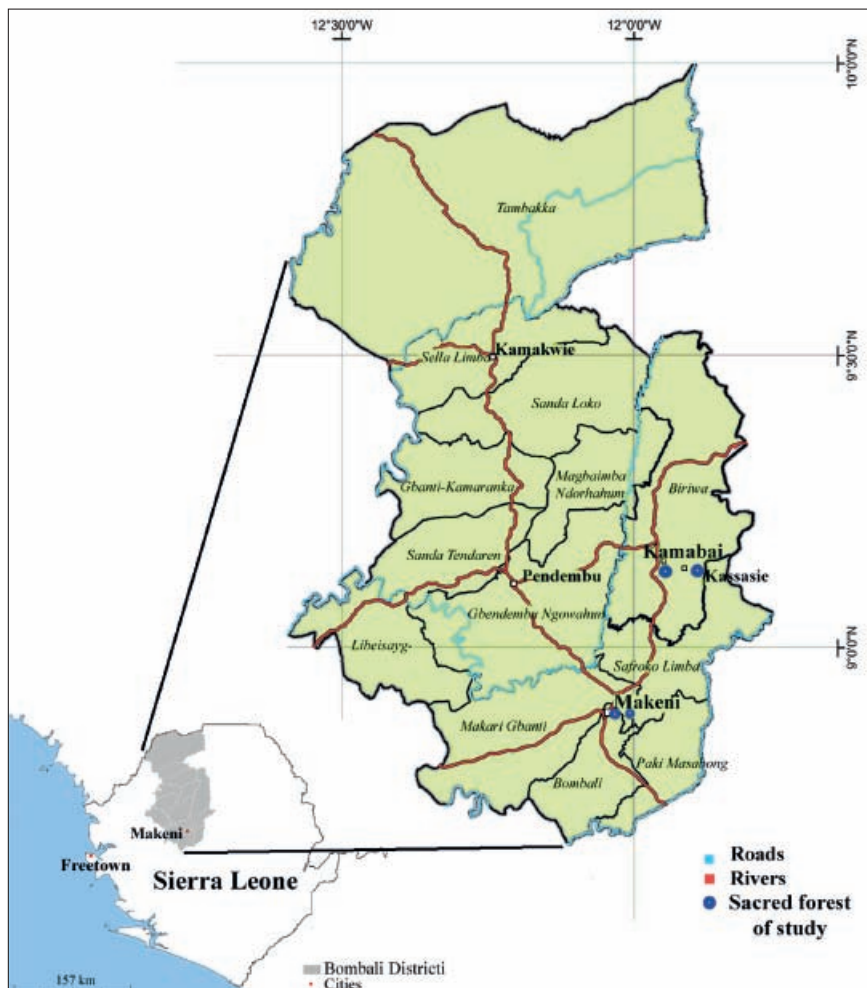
12°30'0"W
12°0'0"W
10°0'0"N
9°30'0"N
9°0'0"N

Tambakka
Sella Limba
Kamakwie
Sanda Loko
Gbanti-Kamaranka
Magbaimba Ndorhahun
Biriwa
Kamabai
Kassasie
Sanda Tendaren
Pendembu
Gbendembu Ngowahun
Libeisayg-
Safroko Limba
Makeni
Makari Gbanti
Paki Masabong
Bombali

Makeni
Freetown
Sierra Leone
157 km

Bombali Districti
Cities

Roads
Rivers
Sacred forest of study